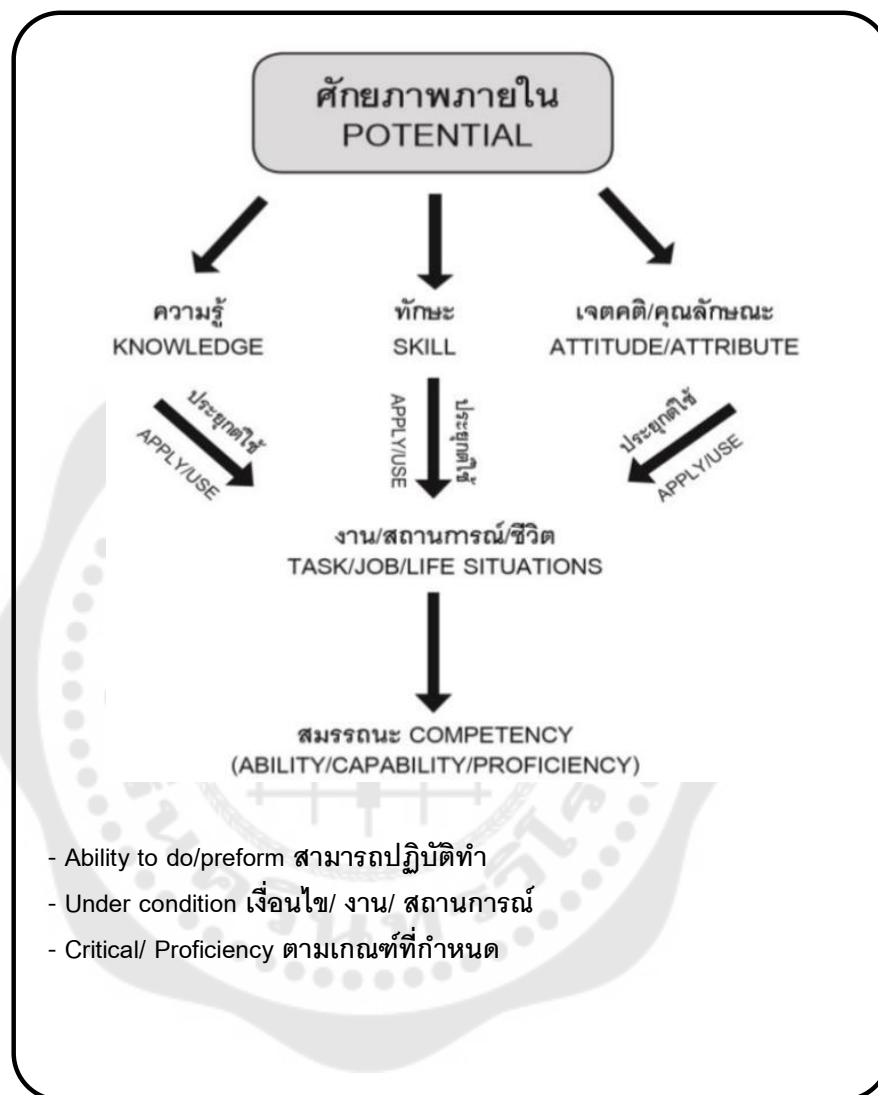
ศักยภาพภายใน
POTENTIAL

ความรู้
KNOWLEDGE

ทักษะ
SKILL

เจตคติ/คุณลักษณะ
ATTITUDE/ATTRIBUTE

ประยุกต์ใช้
APPLY/USE

APPLY/USE
ประยุกต์ใช้

ประยุกต์ใช้
APPLY/USE

งาน/สถานการณ์/ชีวิต
TASK/JOB/LIFE SITUATIONS

สมรรถนะ COMPETENCY
(ABILITY/CAPABILITY/PROFICIENCY)

- Ability to do/preform สามารถปฏิบัติทำ
- Under condition เงื่อนไข/ งาน/ สถานการณ์
- Critical/ Proficiency ตามเกณฑ์ที่กำหนด